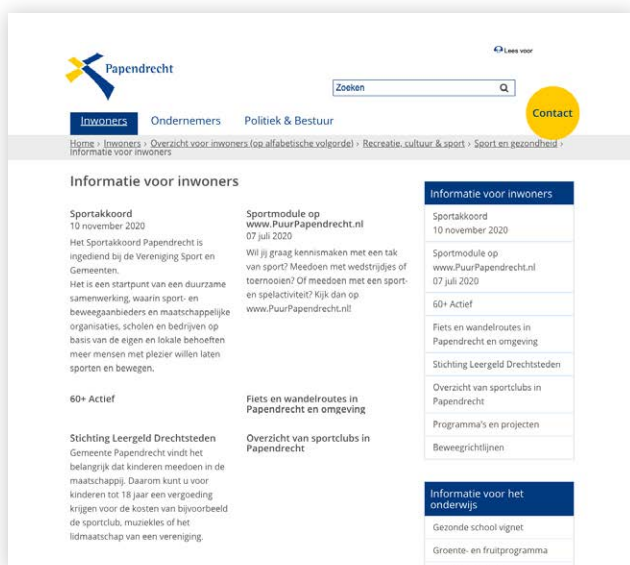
Papendrecht

Lees voor

Zoeken

Contact

Inwoners Ondernemers Politiek & Bestuur

Home › Inwoners › Overzicht voor inwoners (op alfabetische volgorde) › Recreatie, cultuur & sport › Sport en gezondheid › Informatie voor inwoners

Informatie voor inwoners

Sportakkoord
10 november 2020
Het Sportakkoord Papendrecht is ingediend bij de Vereniging Sport en Gemeenten.
Het is een startpunt van een duurzame samenwerking, waarin sport- en beweegaanbieders en maatschappelijke organisaties, scholen en bedrijven op basis van de eigen en lokale behoeften meer mensen met plezier willen laten sporten en bewegen.

Sportmodule op www.PuurPapendrecht.nl
07 juli 2020
Wil jij graag kennismaken met een tak van sport? Meedoen met wedstrijdjes of toernooien? Of meedoen met een sport- en spelactiviteit? Kijk dan op www.PuurPapendrecht.nl!

60+ Actief

Fiets en wandelroutes in Papendrecht en omgeving

Stichting Leergeld Drechtsteden
Gemeente Papendrecht vindt het belangrijk dat kinderen meedoen in de maatschappij. Daarom kunt u voor kinderen tot 18 jaar een vergoeding krijgen voor de kosten van bijvoorbeeld de sportclub, muzieklés of het lidmaatschap van een vereniging.

Overzicht van sportclubs in Papendrecht

Informatie voor inwoners
Sportakkoord
10 november 2020
Sportmodule op www.PuurPapendrecht.nl
07 juli 2020
60+ Actief
Fiets en wandelroutes in Papendrecht en omgeving
Stichting Leergeld Drechtsteden
Overzicht van sportclubs in Papendrecht
Programma's en projecten
Beweegrichtlijnen

Informatie voor het onderwijs
Gezonde school vignet
Groente- en fruitprogramma